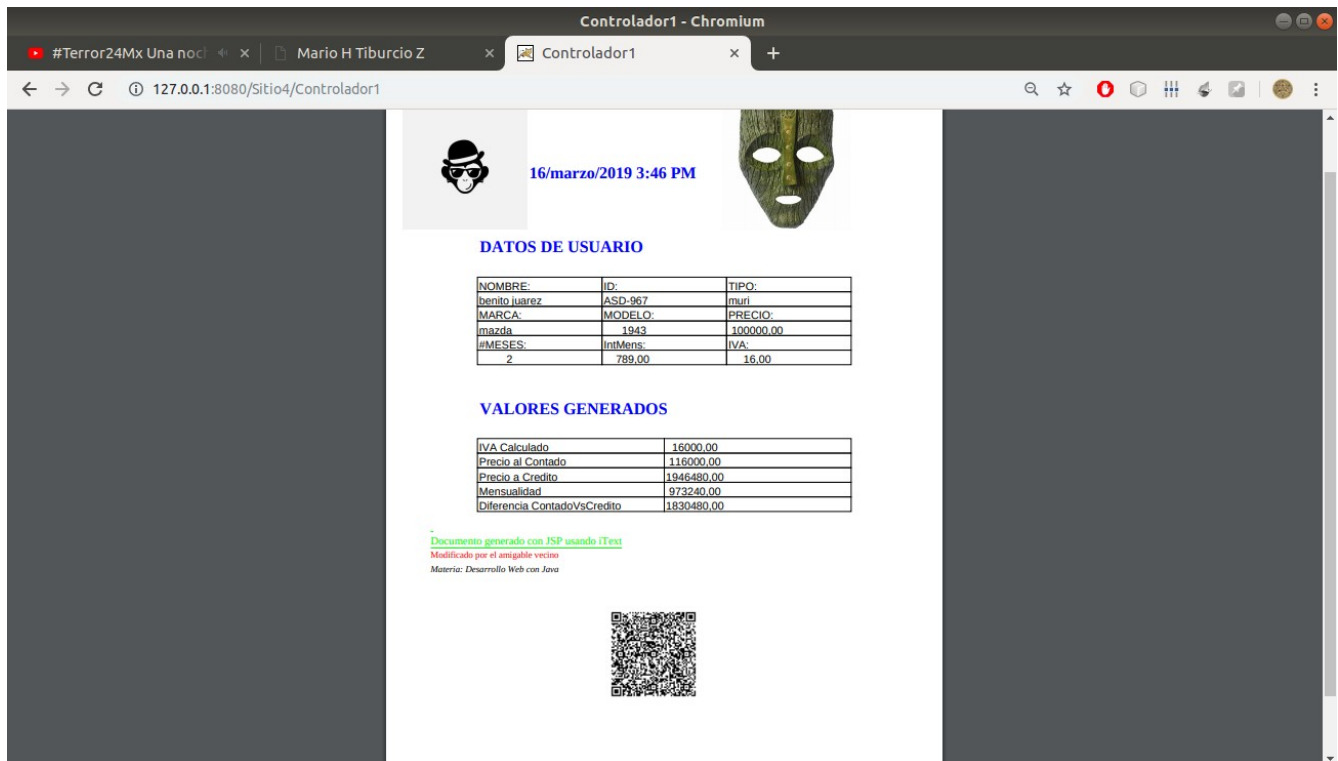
Controlador1 - Chromium

#Terror24Mx Una noc
Mario H Tiburcio Z
Controlador1
+

127.0.0.1:8080/Sitio4/Controlador1

16/marzo/2019 3:46 PM

DATOS DE USUARIO

| NOMBRE: | ID: | TIPO: |
|---|---|---|
| benito juarez | ASD-967 | muri |
| MARCA: | MODELO: | PRECIO: |
| mazda | 1943 | 100000,00 |
| #MESES: | IntMens: | IVA: |
| 2 | 789,00 | 16,00 |

VALORES GENERADOS

| IVA Calculado | 16000,00 |
|---|---|
| Precio al Contado | 116000,00 |
| Precio a Credito | 1946480,00 |
| Mensualidad | 973240,00 |
| Diferencia ContadoVsCredito | 1830480,00 |

Documento generado con JSP usando iText
Modificado por el amigable vecino
Materia: Desarrollo Web con Java